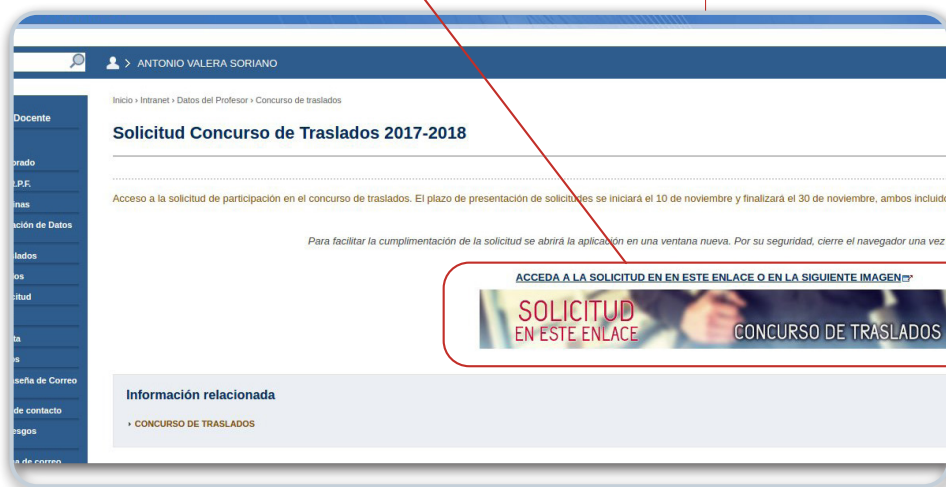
ANTONIO VALERA SORIANO

Docente

orado
.P.F.
inas
ación de Datos
lados
os
citud
ta
s
seña de Correo
de contacto
esgos
a de correo

Inicio › Intranet › Datos del Profesor › Concurso de traslados

Solicitud Concurso de Traslados 2017-2018

Acceso a la solicitud de participación en el concurso de traslados. El plazo de presentación de solicitudes se iniciará el 10 de noviembre y finalizará el 30 de noviembre, ambos incluido

Para facilitar la cumplimentación de la solicitud se abrirá la aplicación en una ventana nueva. Por su seguridad, cierre el navegador una vez

ACCEDA A LA SOLICITUD EN EN ESTE ENLACE O EN LA SIGUIENTE IMAGEN

SOLICITUD
EN ESTE ENLACE
CONCURSO DE TRASLADOS

Información relacionada

› CONCURSO DE TRASLADOS